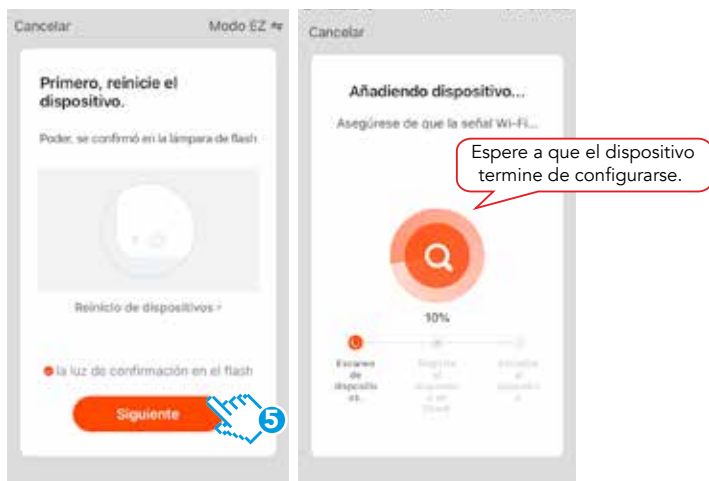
Cancelar

Modo EZ ⇆

Primero, reinicie el dispositivo.

Poder, se confirmó en la lámpara de flash

Reinicio de dispositivos ›

la luz de confirmación en el flash

Siguiente

5

Cancelar

Añadiendo dispositivo...

Asegúrese de que la señal Wi-Fi...

Espere a que el dispositivo termine de configurarse.

10%

Escaneo de dispositivos...

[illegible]

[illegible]